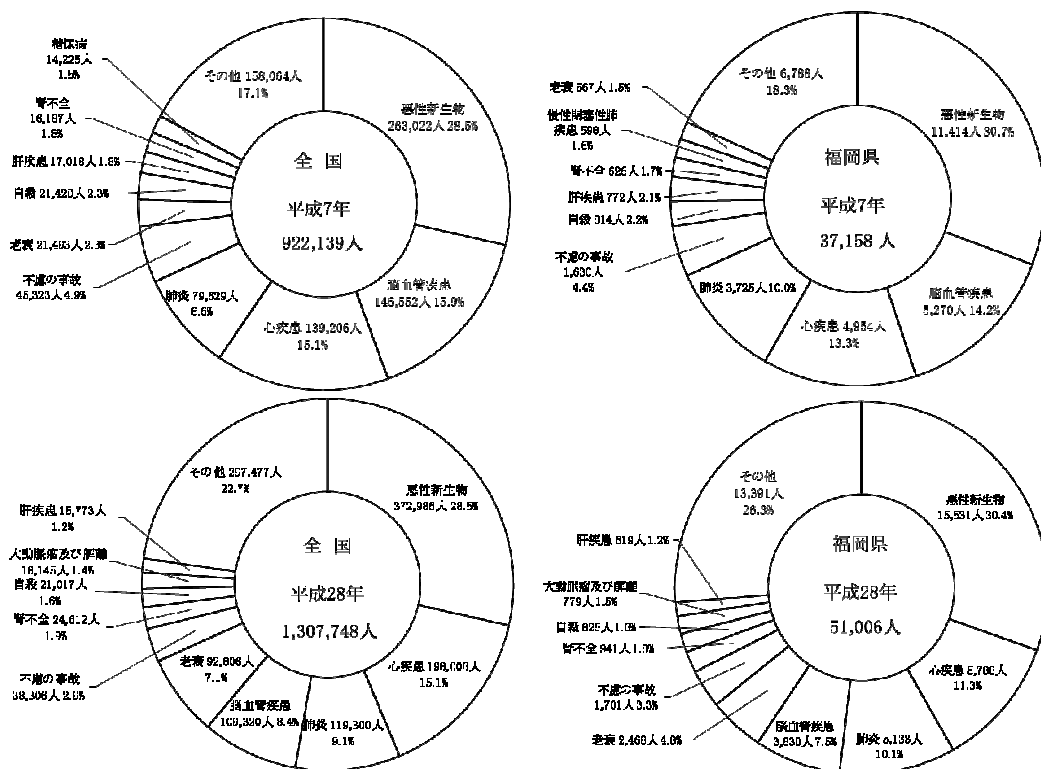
全国

平成7年

922,139人

悪性新生物
263,022人 28.5%

脳血管疾患
146,552人 15.9%

心疾患 139,206人
15.1%

肺炎 79,629人
8.6%

不慮の事故
45,323人 4.9%

老衰 21,493人 2.3%

自殺 21,420人 2.3%

肝疾患 17,018人 1.8%

腎不全
16,187人
1.8%

糖尿病
14,225人
1.5%

その他 158,064人
17.1%

福岡県

平成7年

37,158人

悪性新生物
11,414人 30.7%

脳血管疾患
5,270人 14.2%

心疾患 4,954人
13.3%

肺炎 3,725人 10.0%

不慮の事故
1,630人
4.4%

自殺 814人 2.2%

肝疾患 772人 2.1%

腎不全 626人 1.7%

慢性閉塞性肺
疾患 598人
1.6%

老衰 567人 1.5%

その他 6,786人
18.3%

全国

平成28年

1,307,748人

悪性新生物
372,986人 28.5%

心疾患 198,006人
15.1%

肺炎 119,300人
9.1%

脳血管疾患
109,320人 8.4%

老衰 92,806人
7.1%

不慮の事故
38,306人 2.9%

腎不全 24,612人
1.9%

自殺 21,017人
1.6%

大動脈瘤及び解離
18,145人 1.4%

肝疾患 15,773人
1.2%

その他 287,477人
22.0%

福岡県

平成28年

51,006人

悪性新生物
15,531人 30.4%

心疾患 5,760人
11.3%

肺炎 5,138人
10.1%

脳血管疾患
3,830人 7.5%

老衰 2,468人 4.8%

不慮の事故
1,701人 3.3%

腎不全 841人 1.7%

自殺 825人 1.6%

大動脈瘤及び解離
779人 1.5%

肝疾患 619人 1.2%

その他
13,391人
26.3%